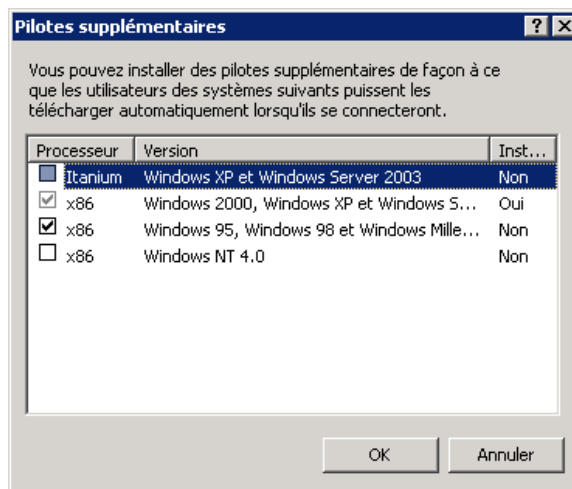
Pilotes supplémentaires

?

X

Vous pouvez installer des pilotes supplémentaires de façon à ce que les utilisateurs des systèmes suivants puissent les télécharger automatiquement lorsqu'ils se connecteront.

| Processeur | Version | Inst... |
|---|---|---|
| Itanium | Windows XP et Windows Server 2003 | Non |
| x86 | Windows 2000, Windows XP et Windows S... | Oui |
| x86 | Windows 95, Windows 98 et Windows Mille... | Non |
| x86 | Windows NT 4.0 | Non |

OK

Annuler